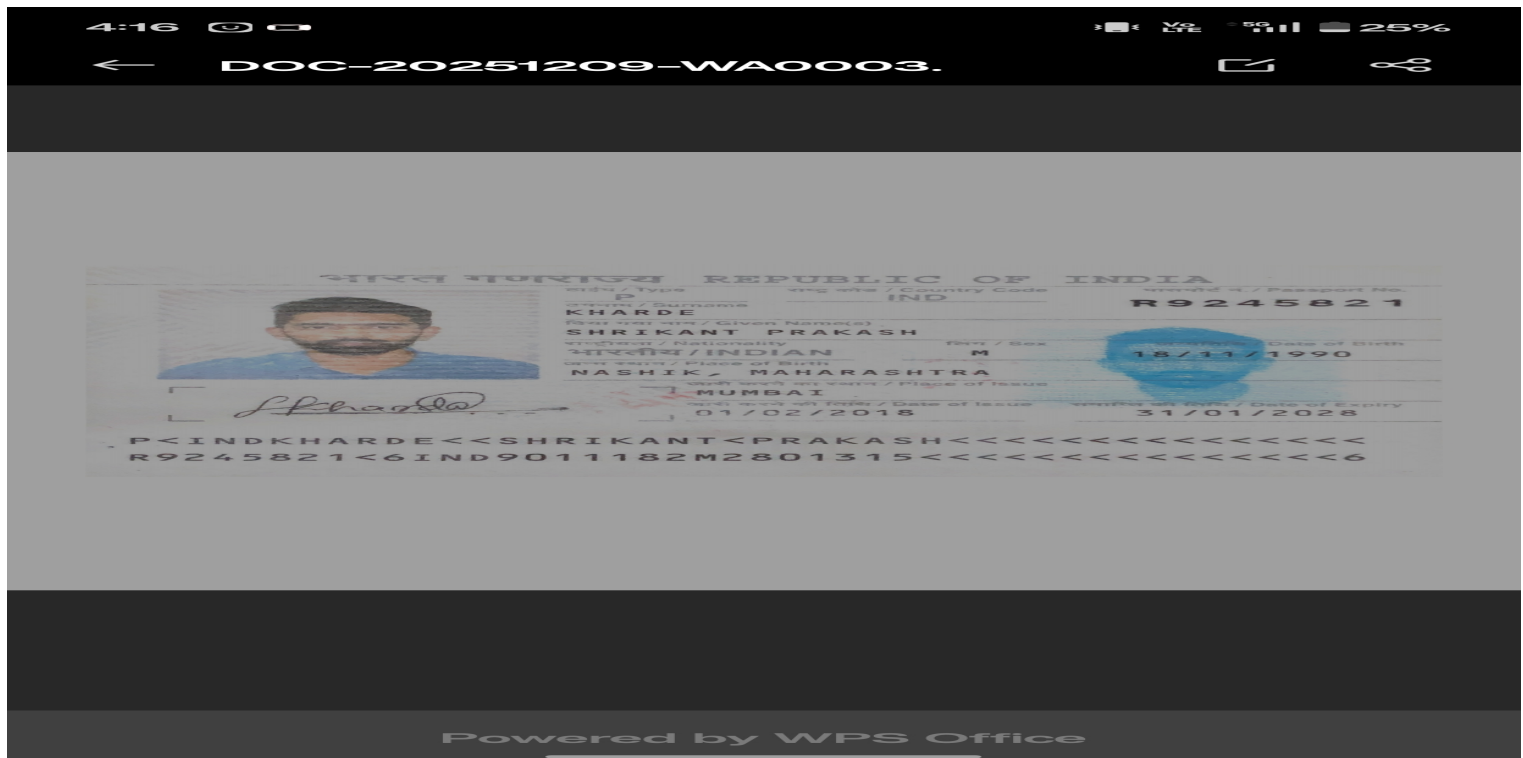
4:16
25%
DOC-20251209-WA0003.

भारत गणराज्य REPUBLIC OF INDIA
प्रकार / Type
P
देश कोड / Country Code
IND
पासपोर्ट नं. / Passport No.
R9245821
उपनाम / Surname
KHARDE
दिया गया नाम / Given Name(s)
SHRIKANT PRAKASH
राष्ट्रीयता / Nationality
भारतीय/INDIAN
लिंग / Sex
M
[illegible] / Date of Birth
18/11/1990
जन्म स्थान / Place of Birth
NASHIK, MAHARASHTRA
जारी करने का स्थान / Place of Issue
MUMBAI
जारी करने की तिथि / Date of Issue
01/02/2018
समाप्ति की तिथि / Date of Expiry
31/01/2028
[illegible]

P<INDKHARDE<<SHRIKANT<PRAKASH<<<<<<<<<<<<<<<<
R9245821<6IND9011182M2801315<<<<<<<<<<<<<<<6

Powered by WPS Office